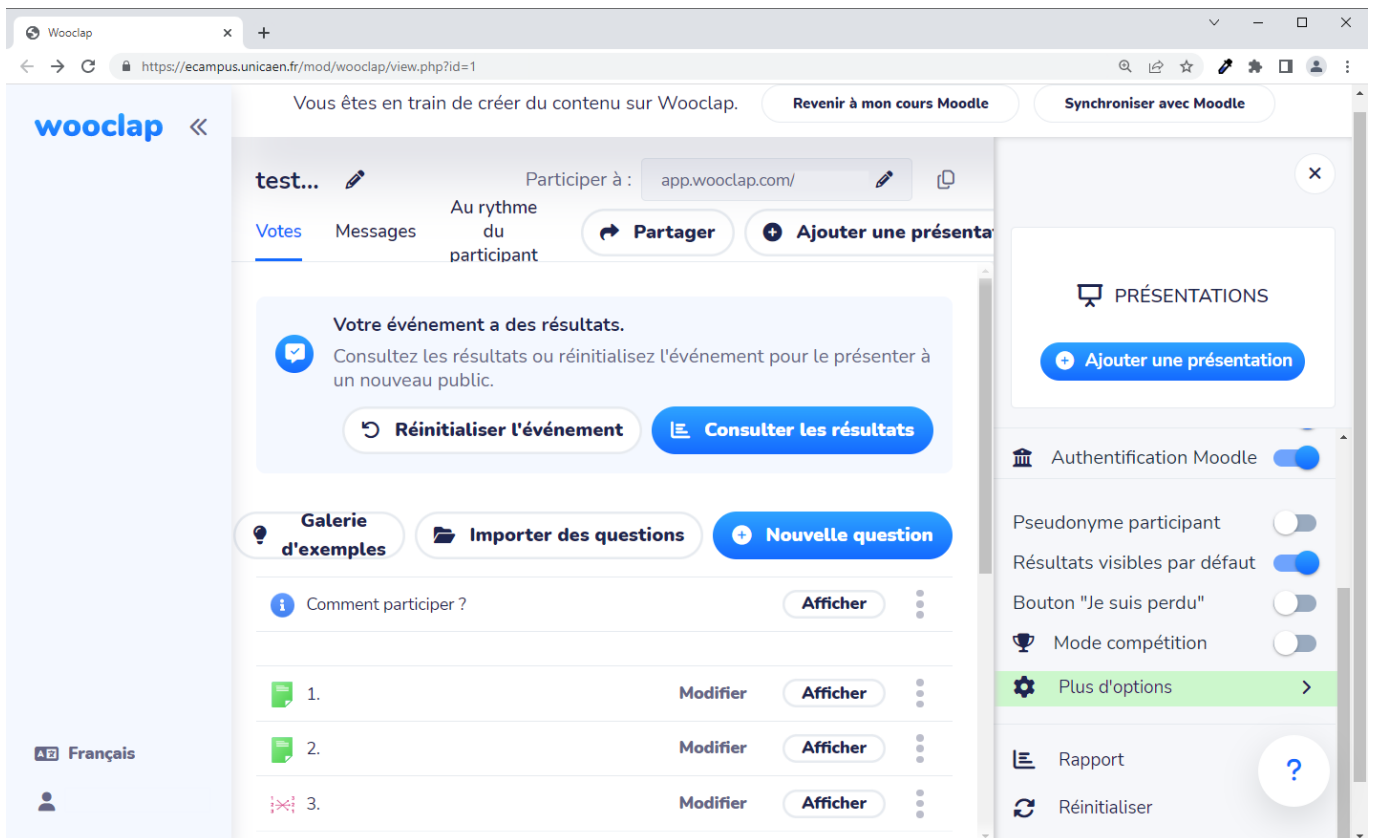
Wooclap
https://ecampus.unicaen.fr/mod/wooclap/view.php?id=1

wooclap

Vous êtes en train de créer du contenu sur Wooclap. Revenir à mon cours Moodle Synchroniser avec Moodle

test...
Participer à : app.wooclap.com/

Votes Messages Au rythme du participant Partager Ajouter une présenta

Votre événement a des résultats.
Consultez les résultats ou réinitialisez l'événement pour le présenter à un nouveau public.
Réinitialiser l'événement Consulter les résultats

Galerie d'exemples Importer des questions Nouvelle question

Comment participer ? Afficher

1. Modifier Afficher
2. Modifier Afficher
3. Modifier Afficher

Français

PRÉSENTATIONS
Ajouter une présentation

Authentification Moodle
Pseudonyme participant
Résultats visibles par défaut
Bouton "Je suis perdu"
Mode compétition
Plus d'options
Rapport
Réinitialiser
?